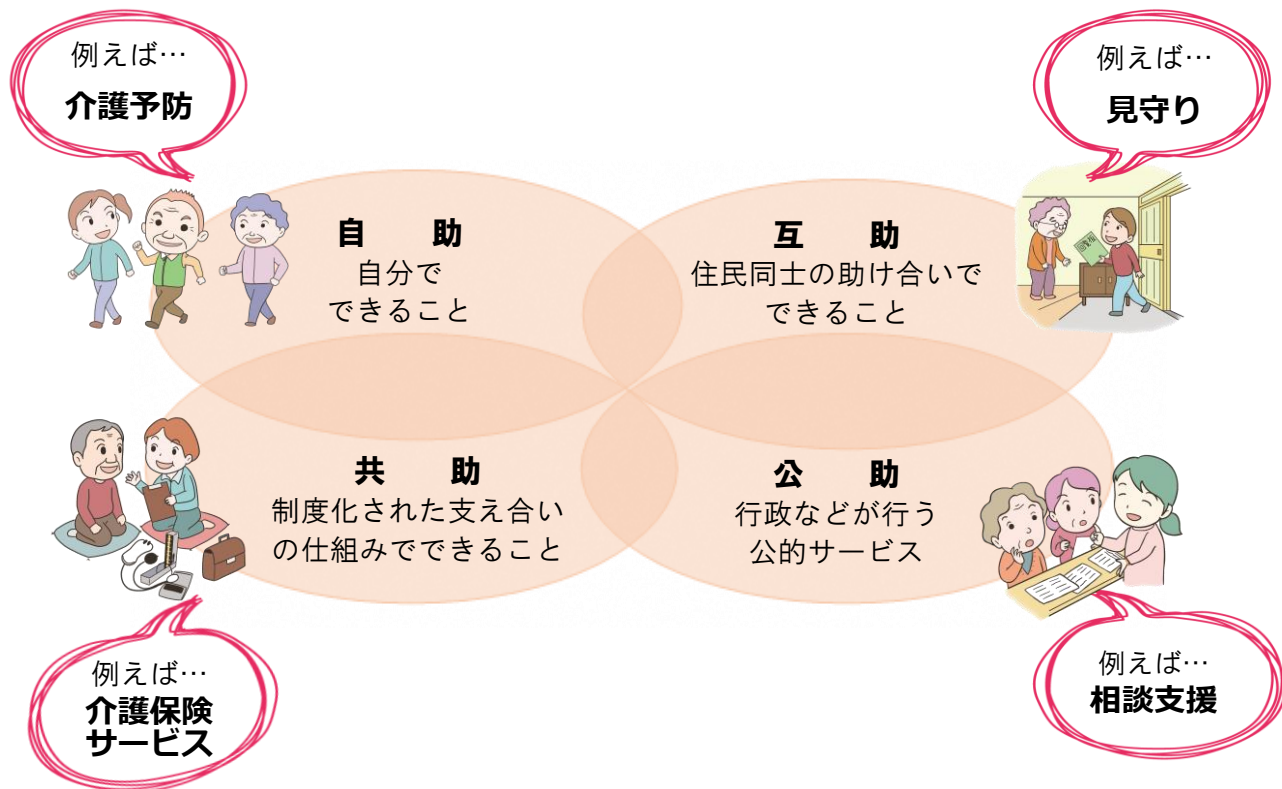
例えば…
介護予防

例えば…
見守り

自　助
自分で
できること

互　助
住民同士の助け合いで
できること

共　助
制度化された支え合い
の仕組みでできること

公　助
行政などが行う
公的サービス

例えば…
介護保険
サービス

例えば…
相談支援